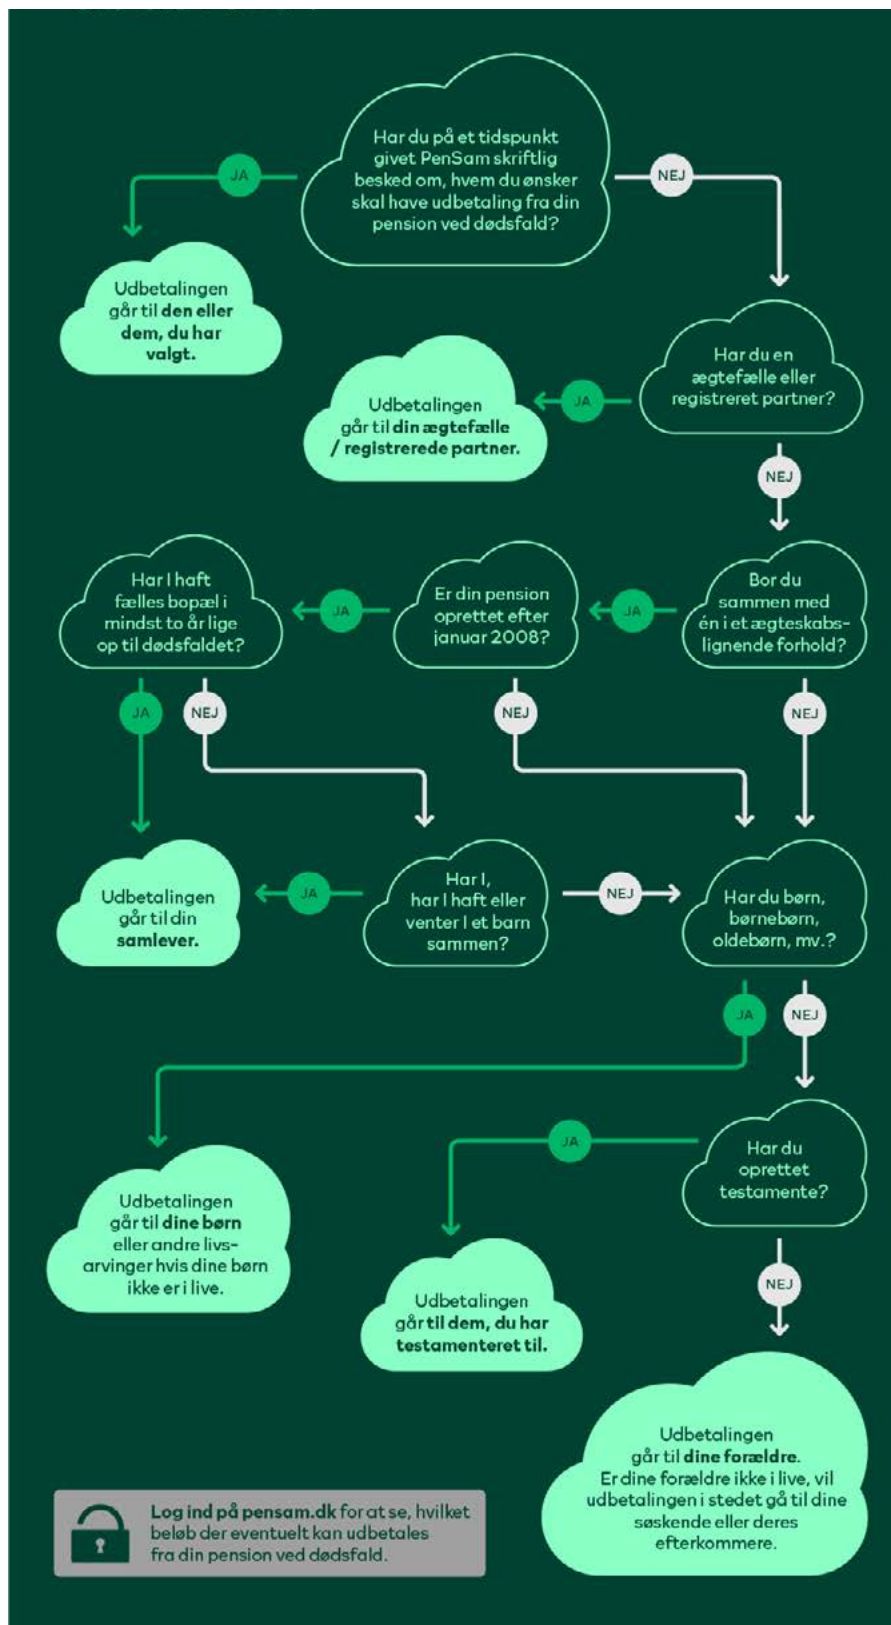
Har du på et tidspunkt givet PenSam skriftlig besked om, hvem du ønsker skal have udbetaling fra din pension ved dødsfald?

JA

NEJ

Udbetalingen går til **den eller dem, du har valgt.**

Har du en ægtefælle eller registreret partner?

JA

Udbetalingen går til **din ægtefælle / registrerede partner.**

NEJ

Bor du sammen med én i et ægteskabslignende forhold?

JA

Er din pension oprettet efter januar 2008?

JA

Har I haft fælles bopæl i mindst to år lige op til dødsfaldet?

JA

NEJ

NEJ

NEJ

Udbetalingen går til din **samlever.**

JA

Har I, har I haft eller venter I et barn sammen?

NEJ

Har du børn, børnebørn, oldebørn, mv.?

JA

NEJ

Udbetalingen går til **dine børn** eller andre livsarvinger hvis dine børn ikke er i live.

Har du oprettet testamente?

JA

Udbetalingen går **til dem, du har testamenteret til.**

NEJ

Udbetalingen går til **dine forældre.** Er dine forældre ikke i live, vil udbetalingen i stedet gå til dine søskende eller deres efterkommere.

**Log ind på pensam.dk** for at se, hvilket beløb der eventuelt kan udbetales fra din pension ved dødsfald.